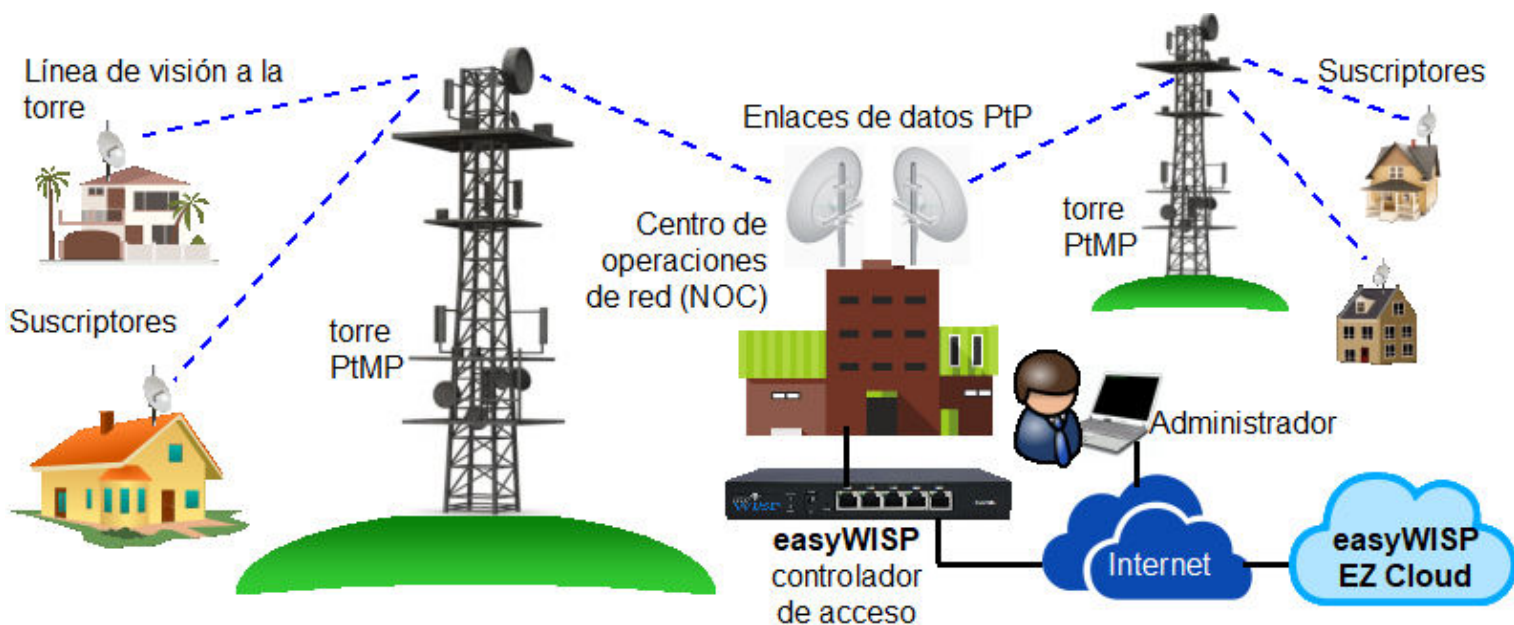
Línea de visión a la torre

Suscriptores

torre PtMP

Enlaces de datos PtP

Centro de operaciones de red (NOC)

torre PtMP

Suscriptores

Administrador

easyWISP controlador de acceso

Internet

easyWISP EZ Cloud